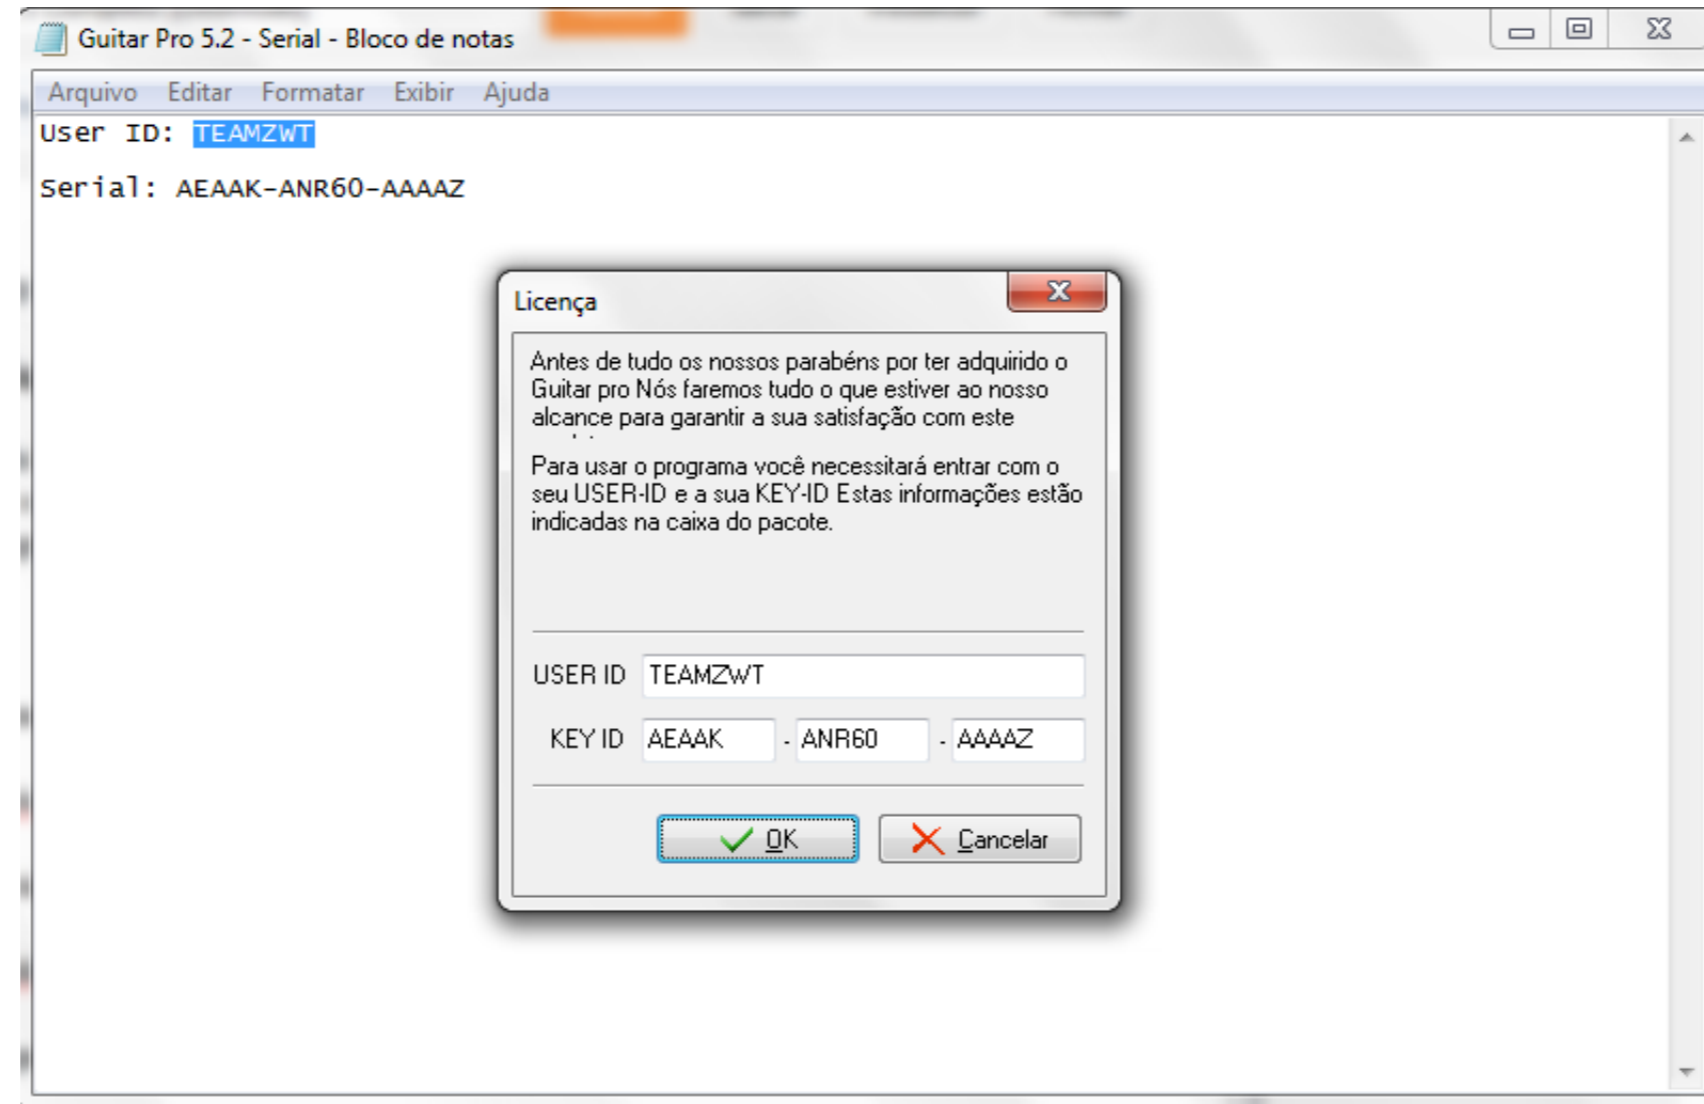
Guitar Pro 5.2 - Serial - Bloco de notas

Arquivo Editar Formatar Exibir Ajuda

User ID: TEAMZWT

Serial: AEAAK-ANR60-AAAAZ

Licença

Antes de tudo os nossos parabéns por ter adquirido o Guitar pro Nós faremos tudo o que estiver ao nosso alcance para garantir a sua satisfação com este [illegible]

Para usar o programa você necessitará entrar com o seu USER-ID e a sua KEY-ID Estas informações estão indicadas na caixa do pacote.

USER ID TEAMZWT

KEY ID AEAAK - ANR60 - AAAAZ

OK Cancelar